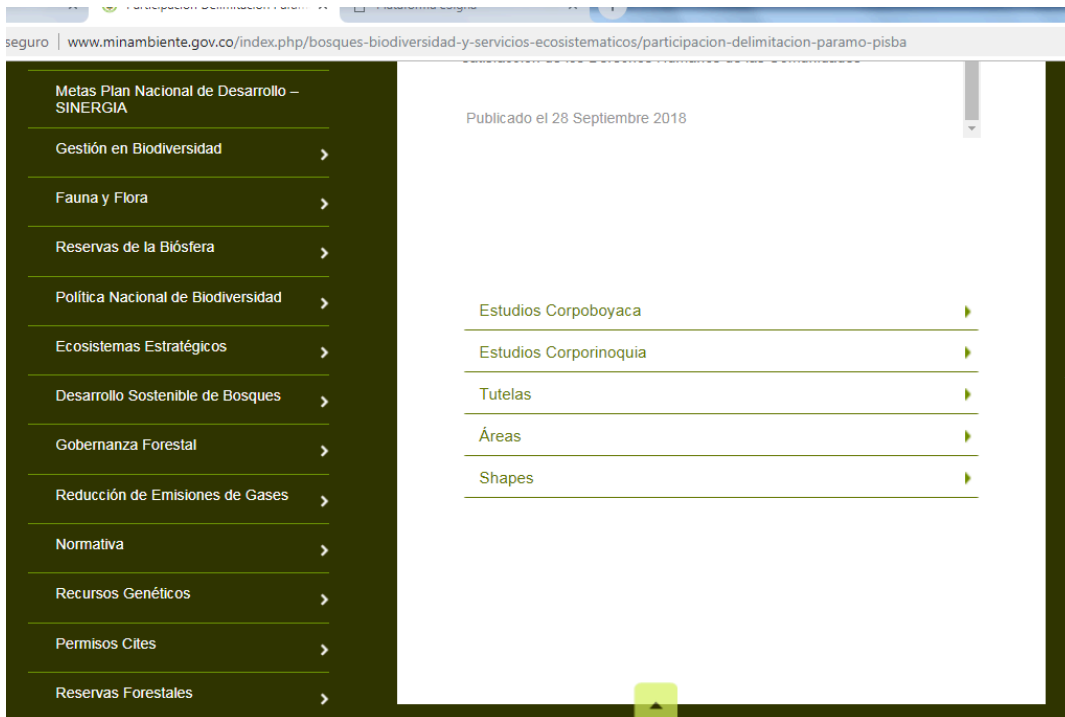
Participación Delimitación Parám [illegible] × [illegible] ×

seguro | www.minambiente.gov.co/index.php/bosques-biodiversidad-y-servicios-ecosistematicos/participacion-delimitacion-paramo-pisba

Metas Plan Nacional de Desarrollo – SINERGIA

Gestión en Biodiversidad

Fauna y Flora

Reservas de la Biósfera

Política Nacional de Biodiversidad

Ecosistemas Estratégicos

Desarrollo Sostenible de Bosques

Gobernanza Forestal

Reducción de Emisiones de Gases

Normativa

Recursos Genéticos

Permisos Cites

Reservas Forestales

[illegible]

Publicado el 28 Septiembre 2018

Estudios Corpoboyaca

Estudios Corporinoquia

Tutelas

Áreas

Shapes